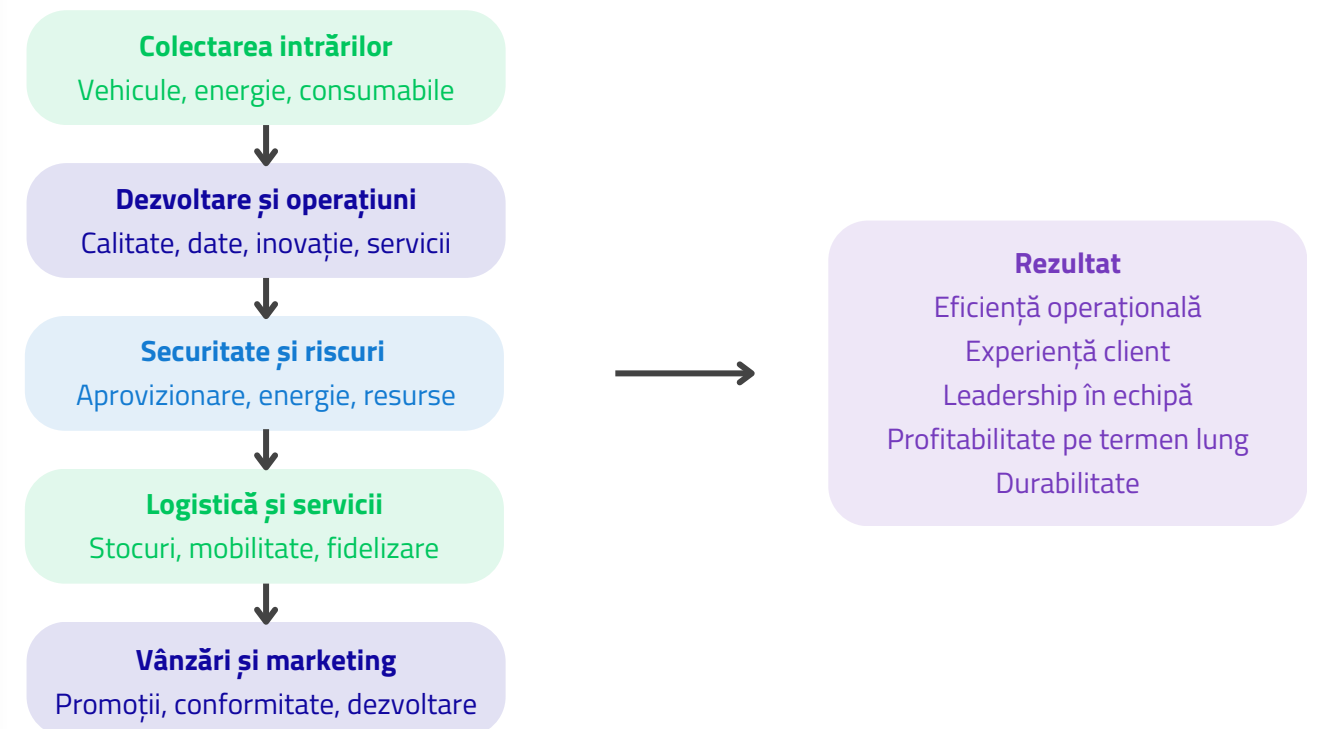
Colectarea intrărilor
Vehicule, energie, consumabile

Dezvoltare și operațiuni
Calitate, date, inovație, servicii

Securitate și riscuri
Aprovizionare, energie, resurse

Logistică și servicii
Stocuri, mobilitate, fidelizare

Vânzări și marketing
Promoții, conformitate, dezvoltare

Rezultat
Eficiență operațională
Experiență client
Leadership în echipă
Profitabilitate pe termen lung
Durabilitate